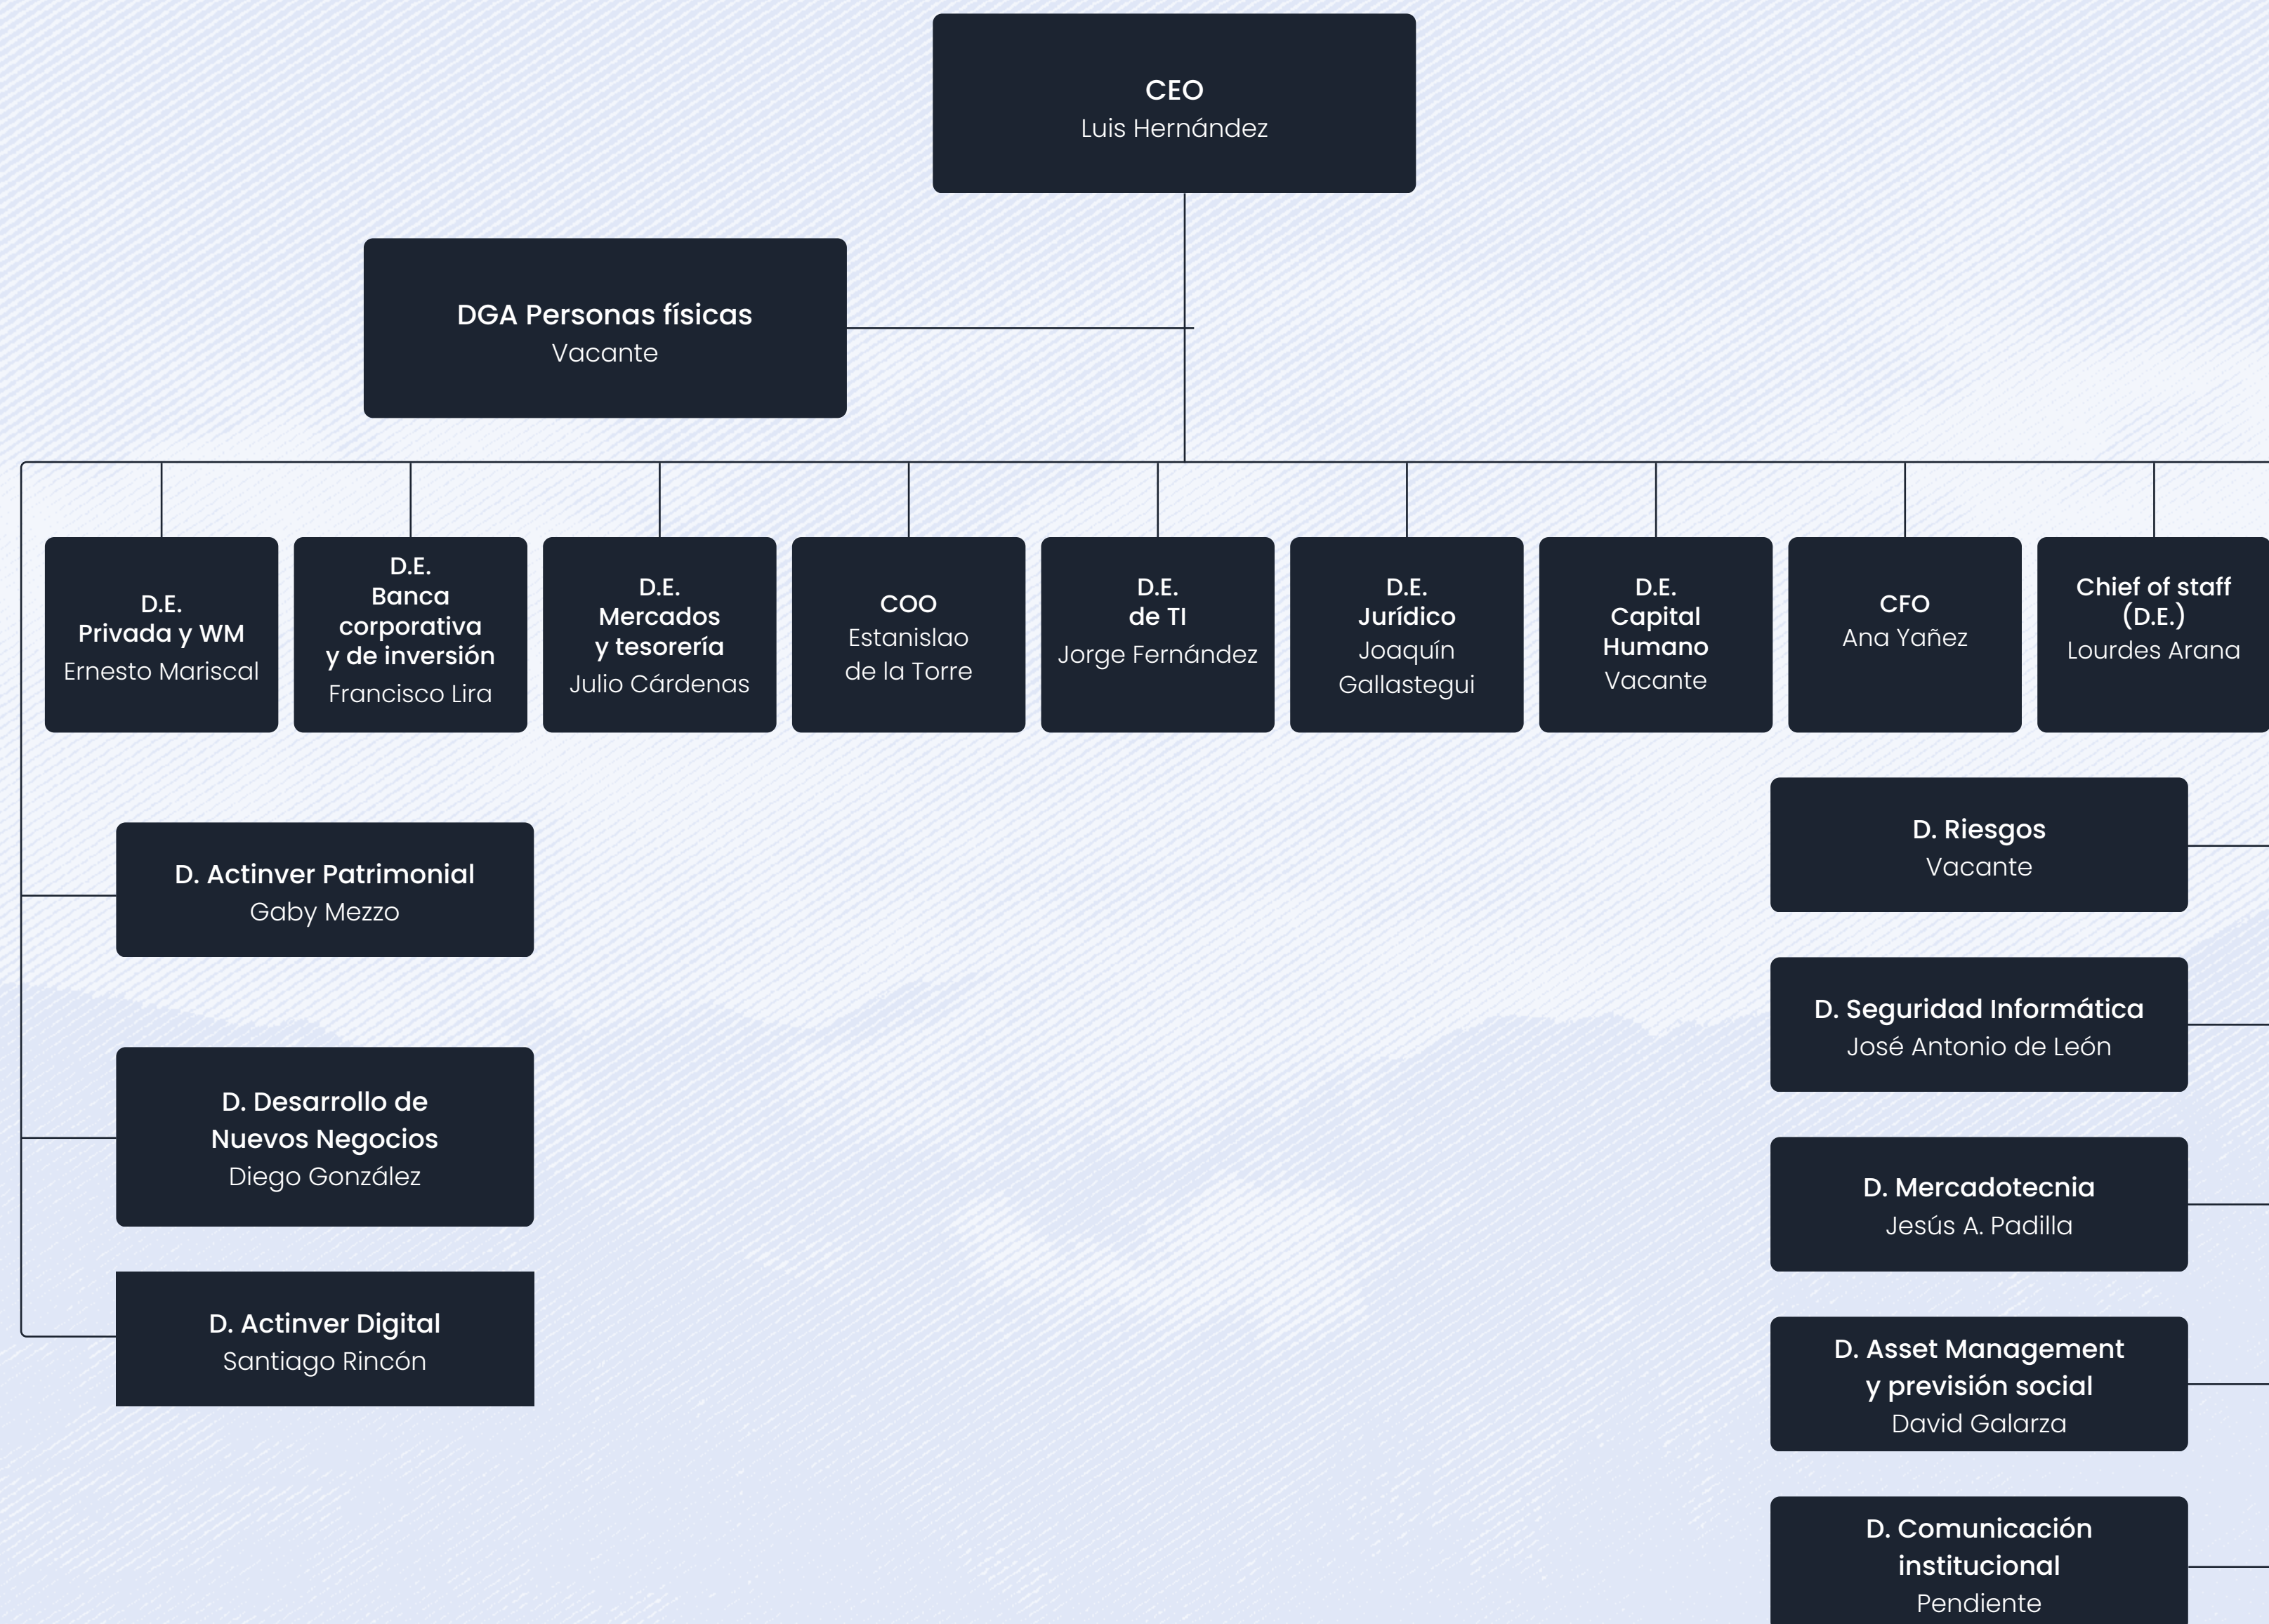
CEO
Luis Hernández

DGA Personas físicas
Vacante

D.E.
Privada y WM
Ernesto Mariscal

D.E.
Banca corporativa y de inversión
Francisco Lira

D.E.
Mercados y tesorería
Julio Cárdenas

COO
Estanislao de la Torre

D.E.
de TI
Jorge Fernández

D.E.
Jurídico
Joaquín Gallastegui

D.E.
Capital Humano
Vacante

CFO
Ana Yañez

Chief of staff (D.E.)
Lourdes Arana

D. Actinver Patrimonial
Gaby Mezzo

D. Desarrollo de Nuevos Negocios
Diego González

D. Actinver Digital
Santiago Rincón

D. Riesgos
Vacante

D. Seguridad Informática
José Antonio de León

D. Mercadotecnia
Jesús A. Padilla

D. Asset Management y previsión social
David Galarza

D. Comunicación institucional
Pendiente